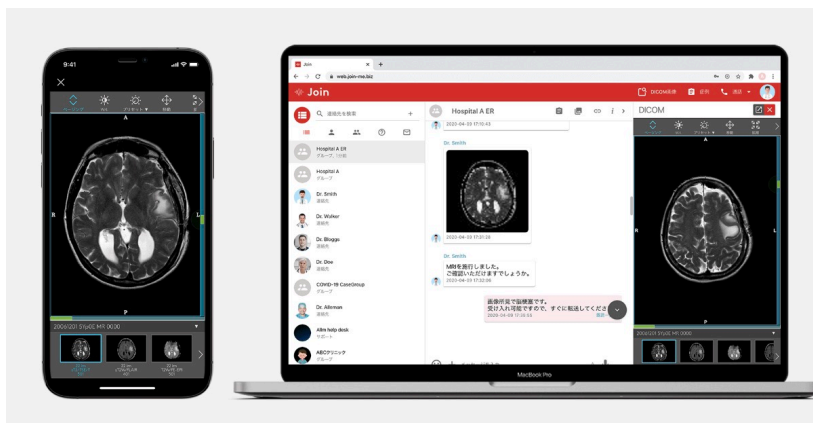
9:41

A
R
L
P

Join
web.join-me.biz

Join
DICOM画像 資料 通話

連絡先を検索

Hospital A ER
グループ・10名

Hospital A
グループ

Dr. Smith
連絡先

Dr. Walker
連絡先

Dr. Bloggs
連絡先

Dr. Doe
連絡先

COVID-19 CaseGroup
グループ

Dr. Allmen
連絡先

Allm help desk
サポート

ABCクリニック
グループ

Hospital A ER
2020-04-03 17:15:43

Dr. Smith
2020-04-03 17:31:38

Dr. Smith
MRIを施行しました。
ご確認いただけますでしょうか。
2020-04-03 17:32:06

画像所見で脳梗塞です。
受け入れ可能ですので、すぐに転送してくださ
2020-04-03 17:35:55

DICOM

MacBook Pro